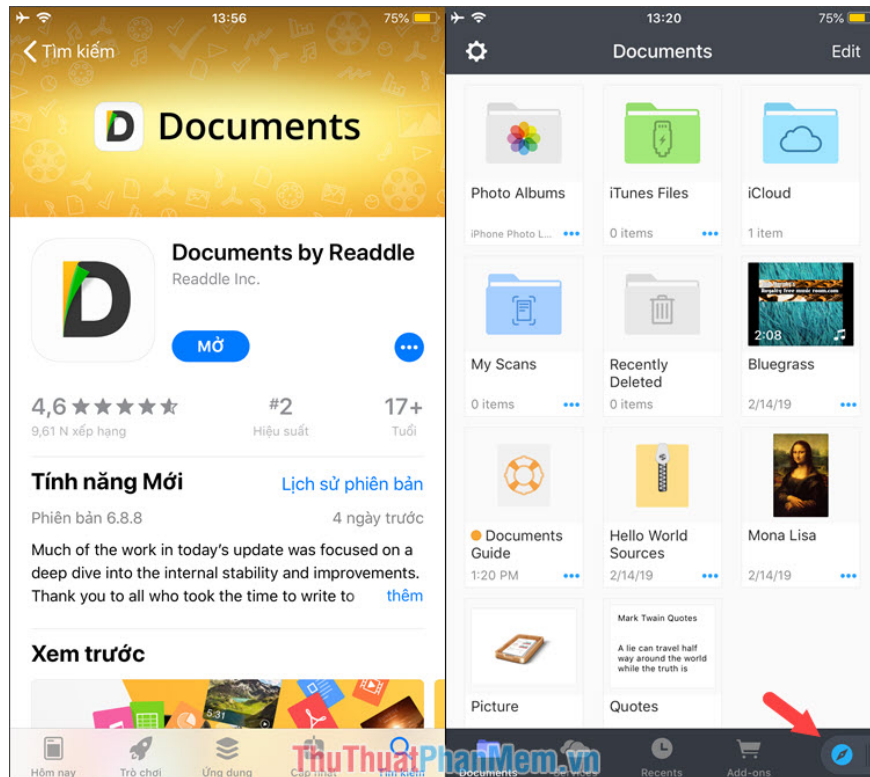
13:56 75%

Tìm kiếm

Documents

Documents by Readdle

Readdle Inc.

MỞ

4,6 ★★★★★

9,61 N xếp hạng

#2

Hiệu suất

17+

Tuổi

Tính năng Mới

Lịch sử phiên bản

Phiên bản 6.8.8

4 ngày trước

Much of the work in today's update was focused on a deep dive into the internal stability and improvements. Thank you to all who took the time to write to

thêm

Xem trước

Hôm nay Trò chơi Ứng dụng Cập nhật Tìm kiếm

13:20 75%

Documents

Edit

Photo Albums

iPhone Photo L...

iTunes Files

0 items

iCloud

1 item

My Scans

0 items

Recently Deleted

0 items

2:08

Bluegrass

2/14/19

Documents Guide

1:20 PM

Hello World Sources

2/14/19

Mona Lisa

2/14/19

Mark Twain Quotes

A lie can travel half way around the world while the truth is

Picture

Quotes

Documents Services Recents Add-ons

ThuThuatPhanMem.vn